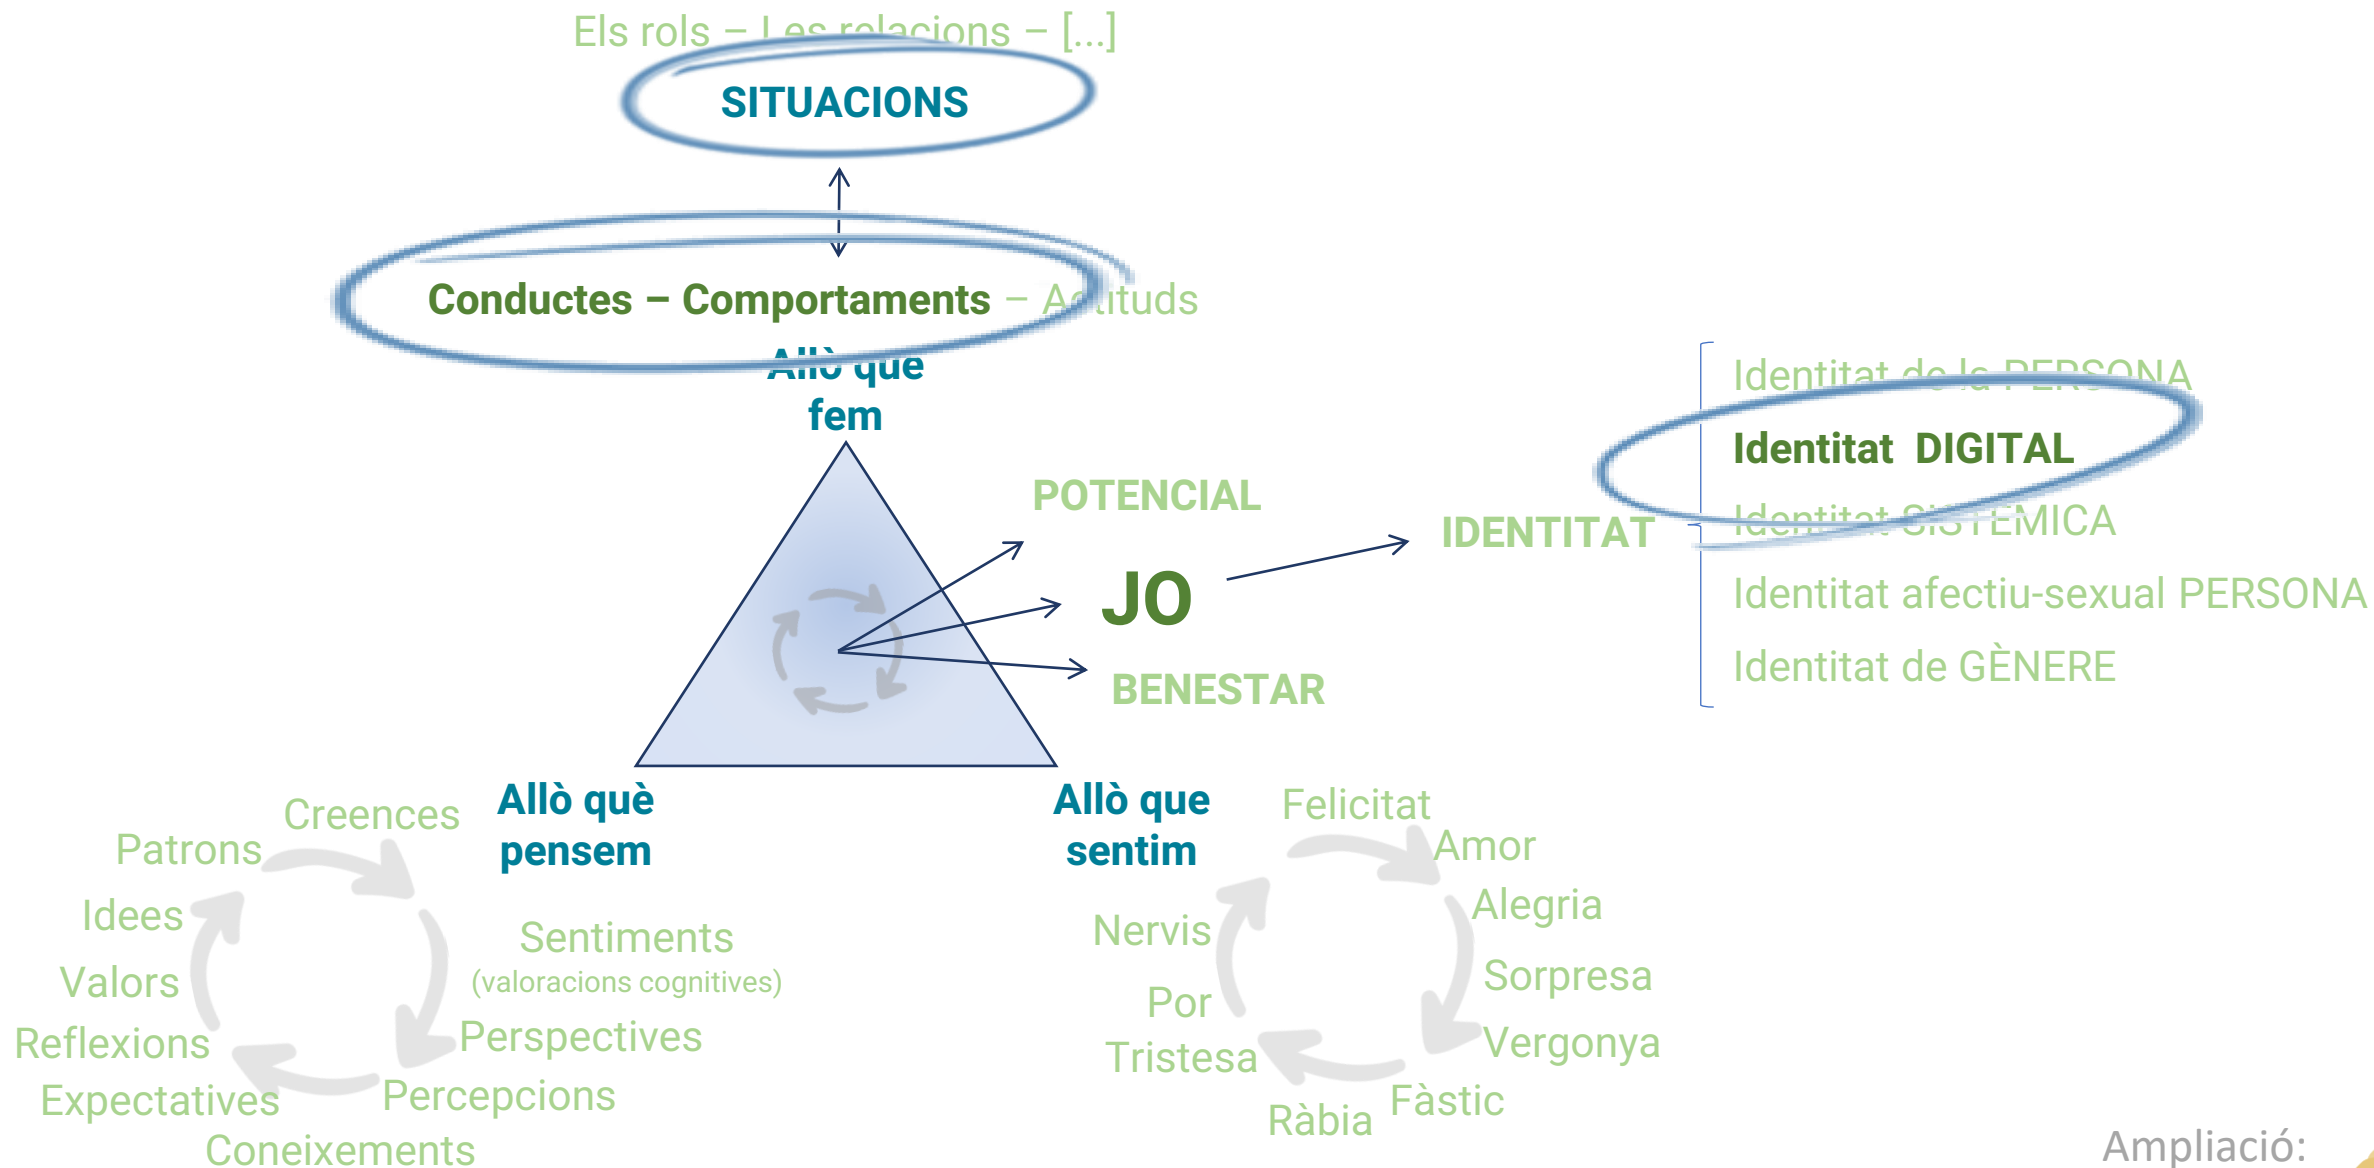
Els rols – Les relacions – [...]

SITUACIONS

Conductes – Comportaments – Actituds

Allò que fem

POTENCIAL

JO

BENESTAR

IDENTITAT

Identitat de la PERSONA
Identitat DIGITAL
Identitat SISTÈMICA
Identitat afectiu-sexual PERSONA
Identitat de GÈNERE

Allò què pensem

Allò que sentim

Creences
Patrons
Idees
Valors
Reflexions
Expectatives
Coneixements
Sentiments (valoracions cognitives)
Perspectives
Percepcions

Felicitat
Amor
Alegria
Sorpresa
Vergonya
Fàstic
Ràbia
Tristesa
Por
Nervis

Ampliació: